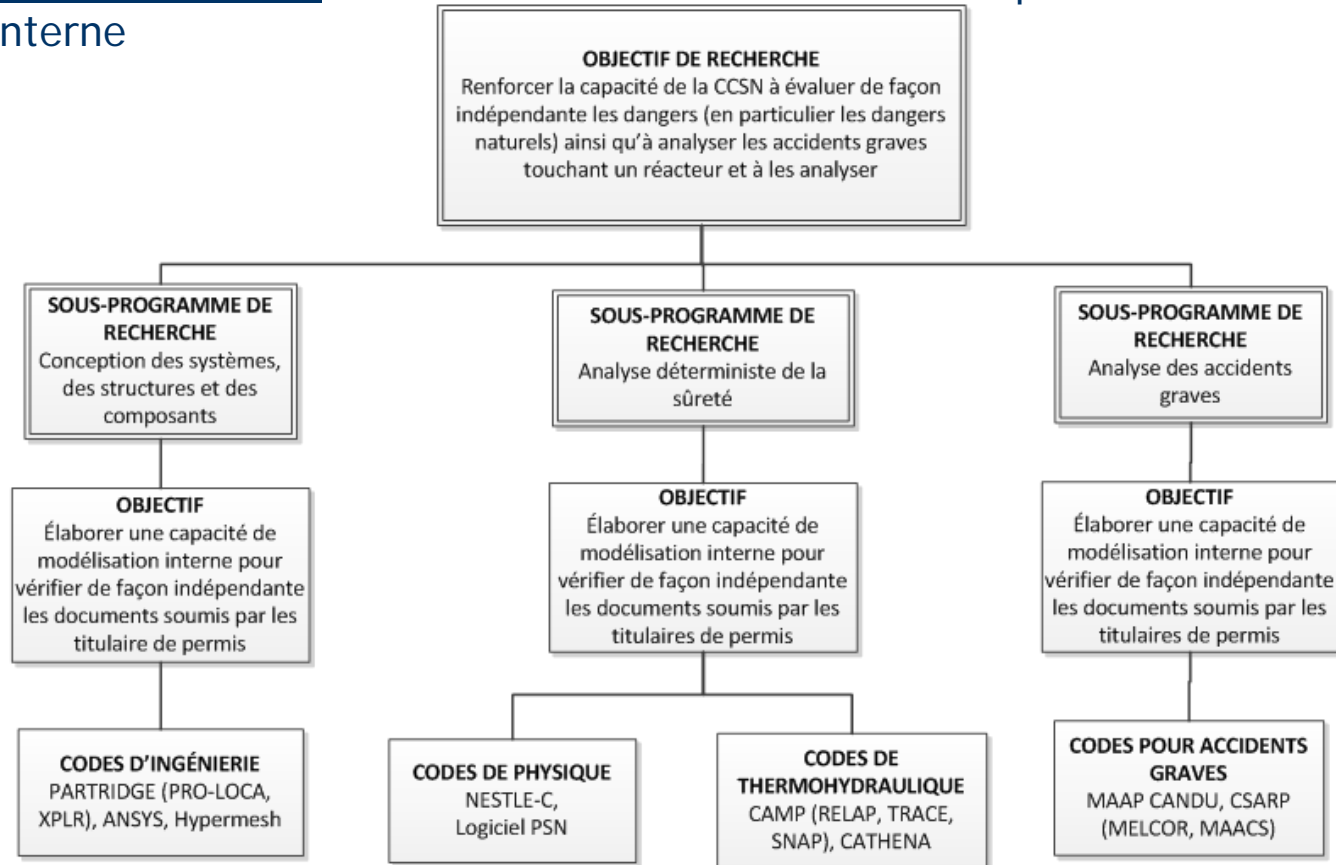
nterne

OBJECTIF DE RECHERCHE
Renforcer la capacité de la CCSN à évaluer de façon indépendante les dangers (en particulier les dangers naturels) ainsi qu'à analyser les accidents graves touchant un réacteur et à les analyser

SOUS-PROGRAMME DE RECHERCHE
Conception des systèmes, des structures et des composants

OBJECTIF
Élaborer une capacité de modélisation interne pour vérifier de façon indépendante les documents soumis par les titulaire de permis

CODES D'INGÉNIERIE
PARTRIDGE (PRO-LOCA, XPLR), ANSYS, Hypermesh

SOUS-PROGRAMME DE RECHERCHE
Analyse déterministe de la sûreté

OBJECTIF
Élaborer une capacité de modélisation interne pour vérifier de façon indépendante les documents soumis par les titulaires de permis

CODES DE PHYSIQUE
NESTLE-C, Logiciel PSN

CODES DE THERMOHYDRAULIQUE
CAMP (RELAP, TRACE, SNAP), CATHENA

SOUS-PROGRAMME DE RECHERCHE
Analyse des accidents graves

OBJECTIF
Élaborer une capacité de modélisation interne pour vérifier de façon indépendante les documents soumis par les titulaires de permis

CODES POUR ACCIDENTS GRAVES
MAAP CANDU, CSARP (MELCOR, MAACS)